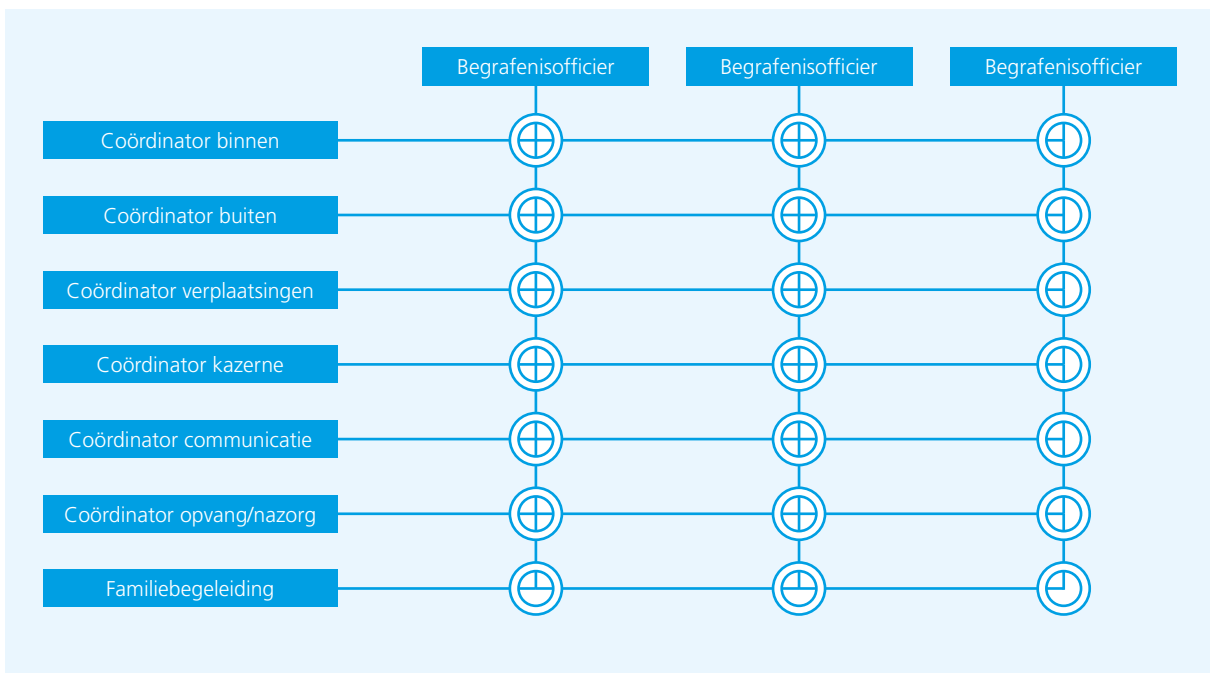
Begrafenisofficier
Begrafenisofficier
Begrafenisofficier

Coördinator binnen
Coördinator buiten
Coördinator verplaatsingen
Coördinator kazerne
Coördinator communicatie
Coördinator opvang/nazorg
Familiebegeleiding